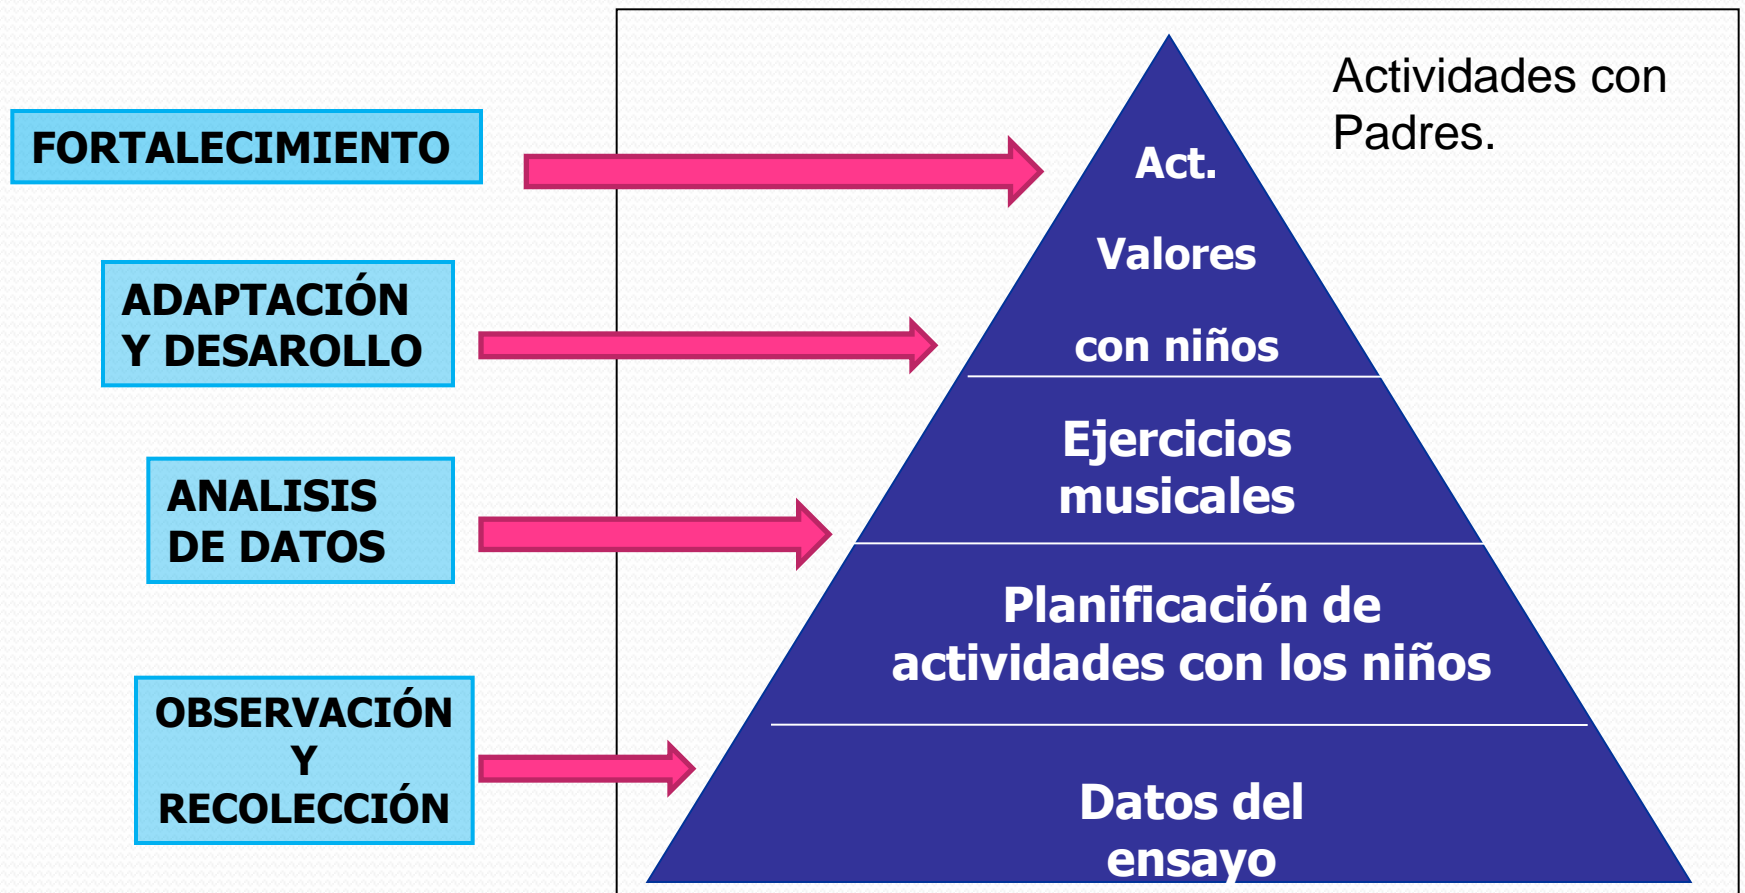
FORTALECIMIENTO

ADAPTACIÓN Y DESAROLLO

ANALISIS DE DATOS

OBSERVACIÓN Y RECOLECCIÓN

Actividades con Padres.

Act.

Valores

con niños

Ejercicios musicales

Planificación de actividades con los niños

Datos del ensayo